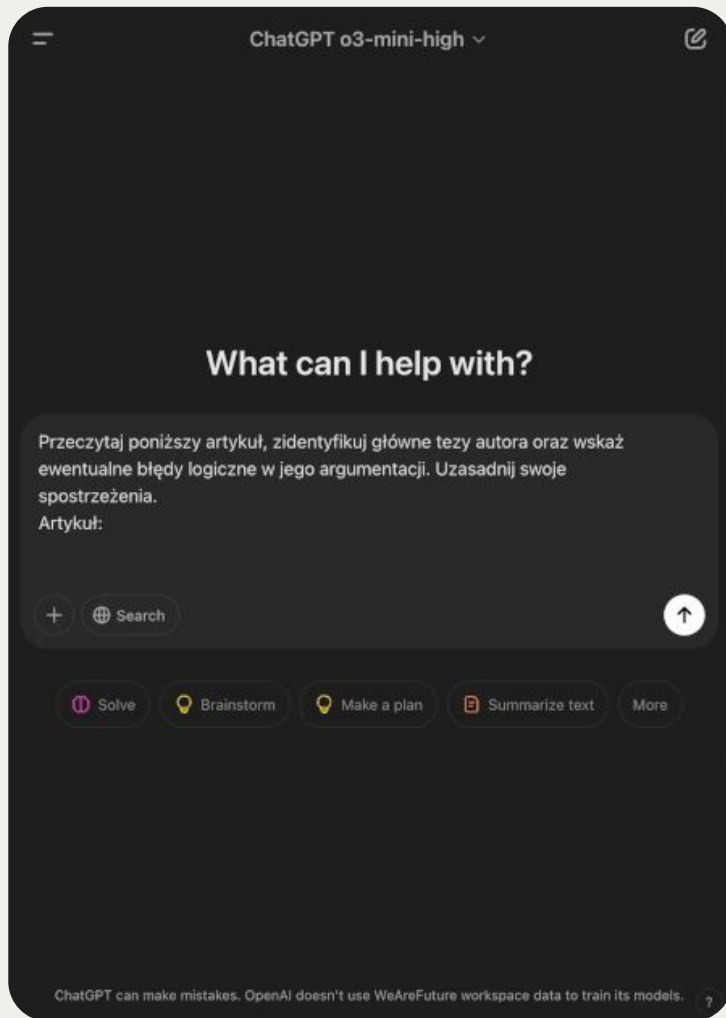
ChatGPT o3-mini-high

What can I help with?

Przeczytaj poniższy artykuł, zidentyfikuj główne tezy autora oraz wskaż ewentualne błędy logiczne w jego argumentacji. Uzasadnij swoje spostrzeżenia.
Artykuł:

Search

Solve
Brainstorm
Make a plan
Summarize text
More

ChatGPT can make mistakes. OpenAI doesn't use WeAreFuture workspace data to train its models.

?